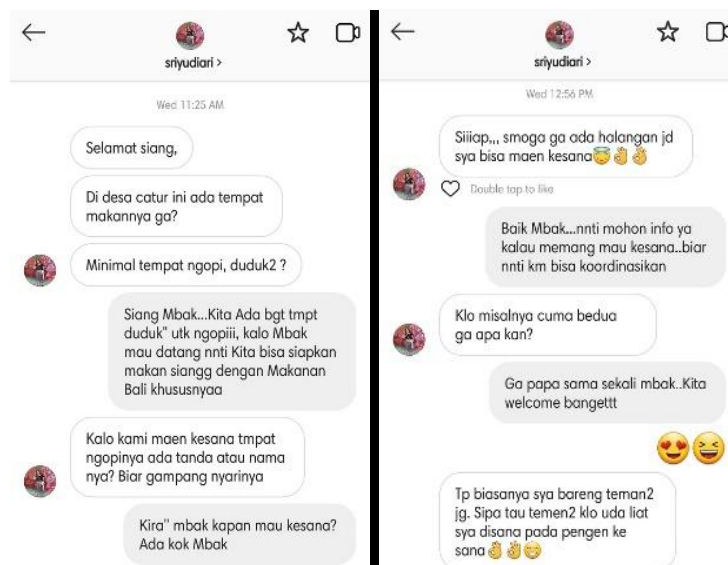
sriyudiari >

Wed 11:25 AM

Selamat siang,

Di desa catur ini ada tempat makannya ga?

Minimal tempat ngopi, duduk2 ?

Siang Mbak...Kita Ada bgt tmpt duduk" utk ngopiii, kalo Mbak mau datang nnti Kita bisa siapkan makan siangg dengan Makanan Bali khususnyaa

Kalo kami maen kesana tmpat ngopinya ada tanda atau nama nya? Biar gampang nyarinya

Kira" mbak kapan mau kesana? Ada kok Mbak

sriyudiari >

Wed 12:56 PM

Siiiap,,, smoga ga ada halangan jd sya bisa maen kesana😇👌👌

Double tap to like

Baik Mbak...nnti mohon info ya kalau memang mau kesana..biar nnti km bisa koordinasikan

Klo misalnya cuma bedua ga apa kan?

Ga papa sama sekali mbak..Kita welcome bangettt

😍😆

Tp biasanya sya bareng teman2 jg. Sipa tau temen2 klo uda liat sya disana pada pengen ke sana👌👌😊